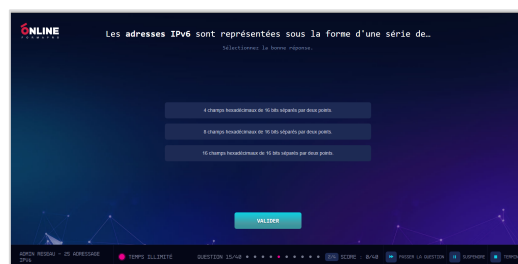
ÔNLINE FORMATION

Les adresses IPv6 sont représentées sous la forme d'une série de…

Sélectionnez la bonne réponse.

4 champs hexadécimaux de 16 bits séparés par deux points.

8 champs hexadécimaux de 16 bits séparés par deux points.

16 champs hexadécimaux de 16 bits séparés par deux points.

VALIDER

ADMIN RESEAU - 25 ADRESSAGE IPV6

TEMPS ILLIMITE

QUESTION 15/40

SCORE : 0/40

PASSER LA QUESTION

SUSPENDRE

TERMINER